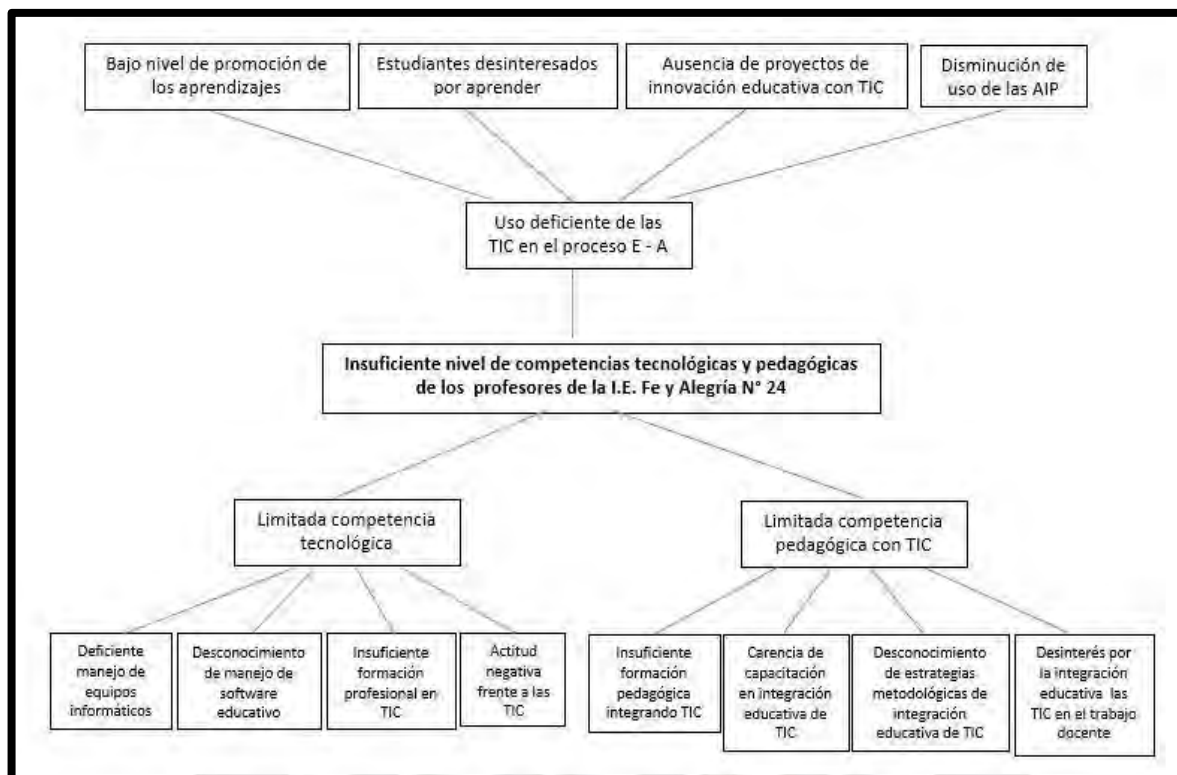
Bajo nivel de promoción de los aprendizajes

Estudiantes desinteresados por aprender

Ausencia de proyectos de innovación educativa con TIC

Disminución de uso de las AIP

Uso deficiente de las TIC en el proceso E - A

Insuficiente nivel de competencias tecnológicas y pedagógicas de los profesores de la I.E. Fe y Alegría N° 24

Limitada competencia tecnológica

Limitada competencia pedagógica con TIC

Deficiente manejo de equipos informáticos

Desconocimiento de manejo de software educativo

Insuficiente formación profesional en TIC

Actitud negativa frente a las TIC

Insuficiente formación pedagógica integrando TIC

Carencia de capacitación en integración educativa de TIC

Desconocimiento de estrategias metodológicas de integración educativa de TIC

Desinterés por la integración educativa las TIC en el trabajo docente